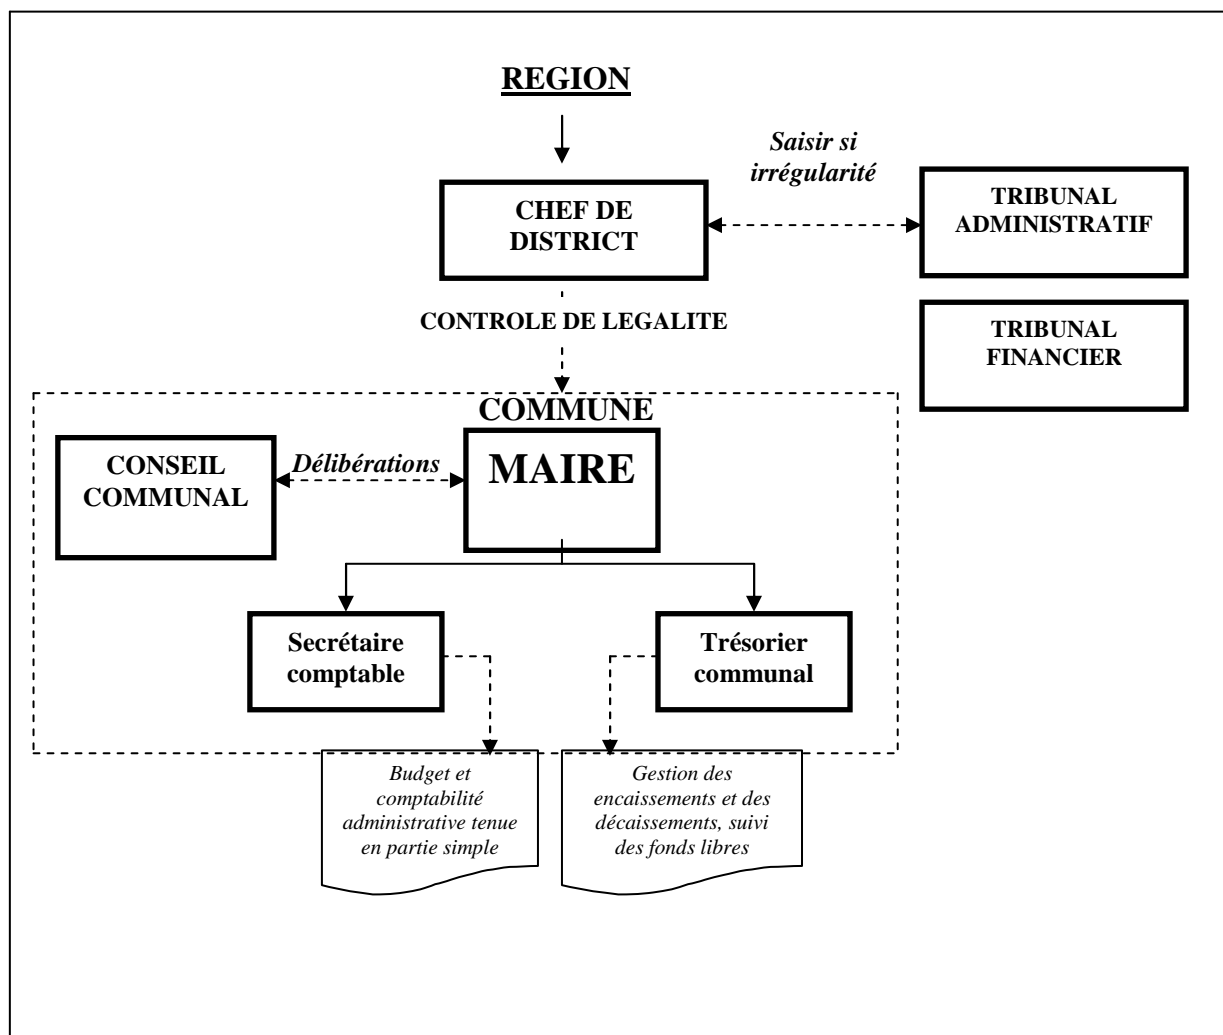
REGION

Saisir si irrégularité

CHEF DE DISTRICT

TRIBUNAL ADMINISTRATIF

CONTROLE DE LEGALITE

TRIBUNAL FINANCIER

COMMUNE

CONSEIL COMMUNAL

Délibérations

MAIRE

Secrétaire comptable

Trésorier communal

Budget et comptabilité administrative tenue en partie simple

Gestion des encaissements et des décaissements, suivi des fonds libres